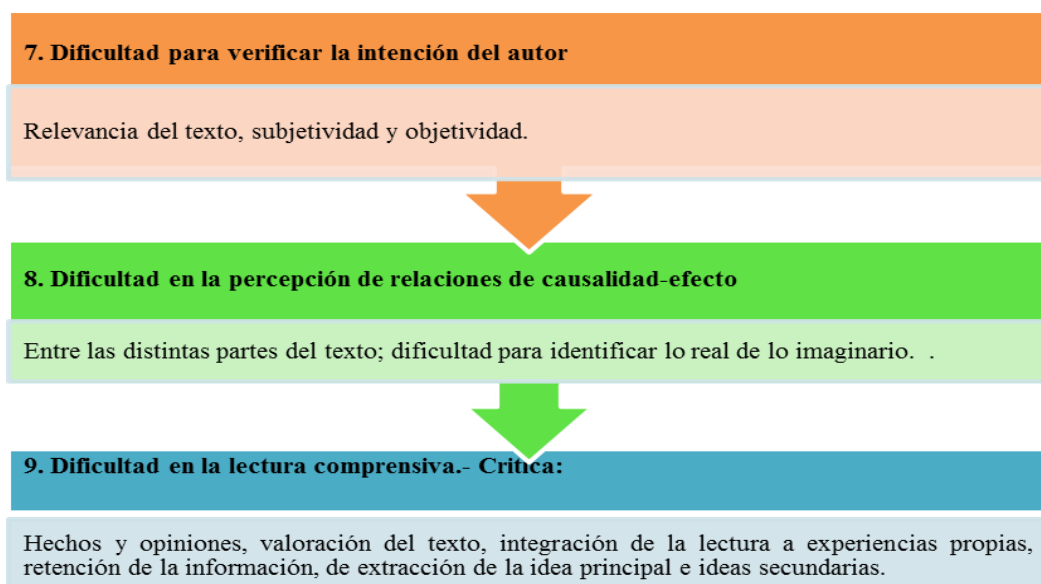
7. Dificultad para verificar la intención del autor

Relevancia del texto, subjetividad y objetividad.

8. Dificultad en la percepción de relaciones de causalidad-efecto

Entre las distintas partes del texto; dificultad para identificar lo real de lo imaginario. .

9. Dificultad en la lectura comprensiva.- Critica:

Hechos y opiniones, valoración del texto, integración de la lectura a experiencias propias, retención de la información, de extracción de la idea principal e ideas secundarias.